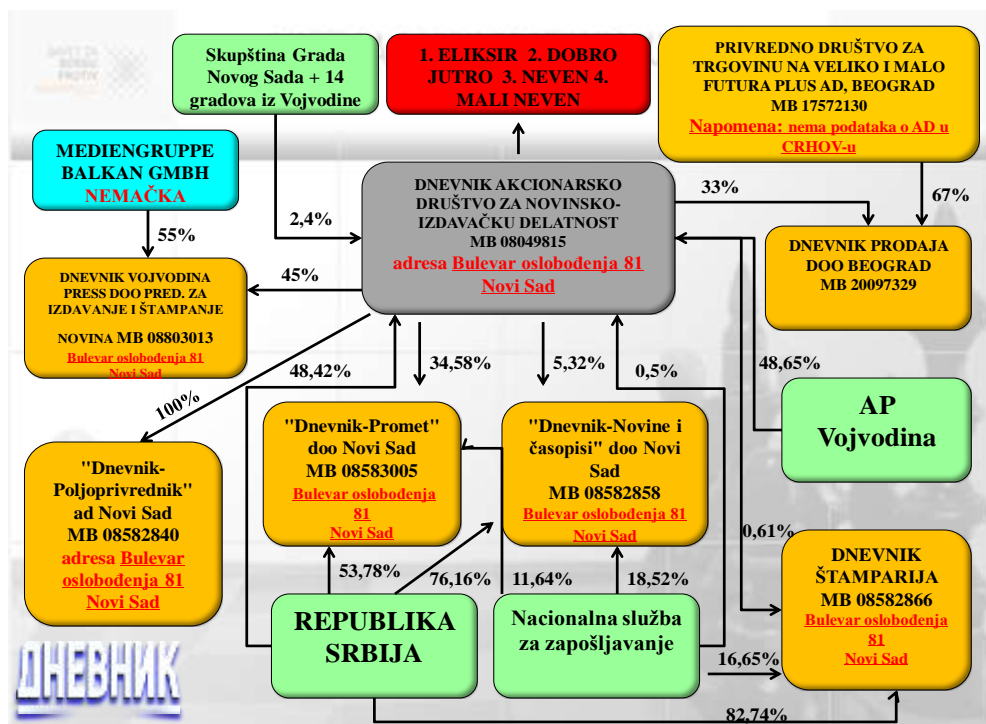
Skupština Grada Novog Sada + 14 gradova iz Vojvodine

1. ELIKSIR 2. DOBRO JUTRO 3. NEVEN 4. MALI NEVEN

PRIVREDNO DRUŠTVO ZA TRGOVINU NA VELIKO I MALO FUTURA PLUS AD, BEOGRAD MB 17572130
Napomena: nema podataka o AD u CRHOV-u

MEDIENGRUPPE BALKAN GMBH NEMAČKA

55%

2,4%

DNEVNIK AKCIONARSKO DRUŠTVO ZA NOVINSKO-IZDAVAČKU DELATNOST MB 08049815
adresa Bulevar oslobođenja 81 Novi Sad

33%

67%

DNEVNIK PRODAJA DOO BEOGRAD MB 20097329

45%

DNEVNIK VOJVODINA PRESS DOO PRED. ZA IZDAVANJE I ŠTAMPANJE NOVINA MB 08803013
Bulevar oslobođenja 81 Novi Sad

48,42%

34,58%

5,32%

0,5%

48,65%

100%

"Dnevnik-Poljoprivrednik" ad Novi Sad MB 08582840
adresa Bulevar oslobođenja 81 Novi Sad

"Dnevnik-Promet" doo Novi Sad MB 08583005
Bulevar oslobođenja 81 Novi Sad

"Dnevnik-Novine i časopisi" doo Novi Sad MB 08582858
Bulevar oslobođenja 81 Novi Sad

AP Vojvodina

0,61%

DNEVNIK ŠTAMPARIJA MB 08582866
Bulevar oslobođenja 81 Novi Sad

53,78%

76,16%

11,64%

18,52%

REPUBLIKA SRBIJA

Nacionalna služba za zapošljavanje

16,65%

82,74%

ДНЕВНИК